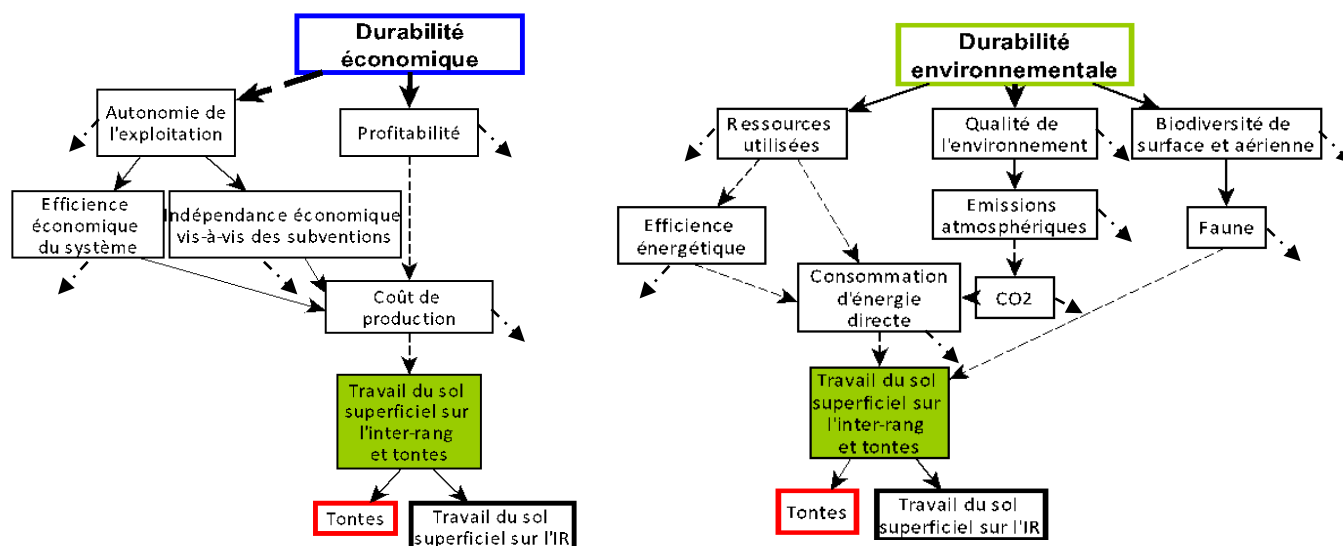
Durabilité économique

Autonomie de l'exploitation

Profitabilité

Efficience économique du système

Indépendance économique vis-à-vis des subventions

Coût de production

Travail du sol superficiel sur l'inter-rang et tontes

Tontes

Travail du sol superficiel sur l'IR

Durabilité environnementale

Ressources utilisées

Qualité de l'environnement

Biodiversité de surface et aérienne

Efficience énergétique

Emissions atmosphériques

Faune

Consommation d'énergie directe

CO2

Travail du sol superficiel sur l'inter-rang et tontes

Tontes

Travail du sol superficiel sur l'IR